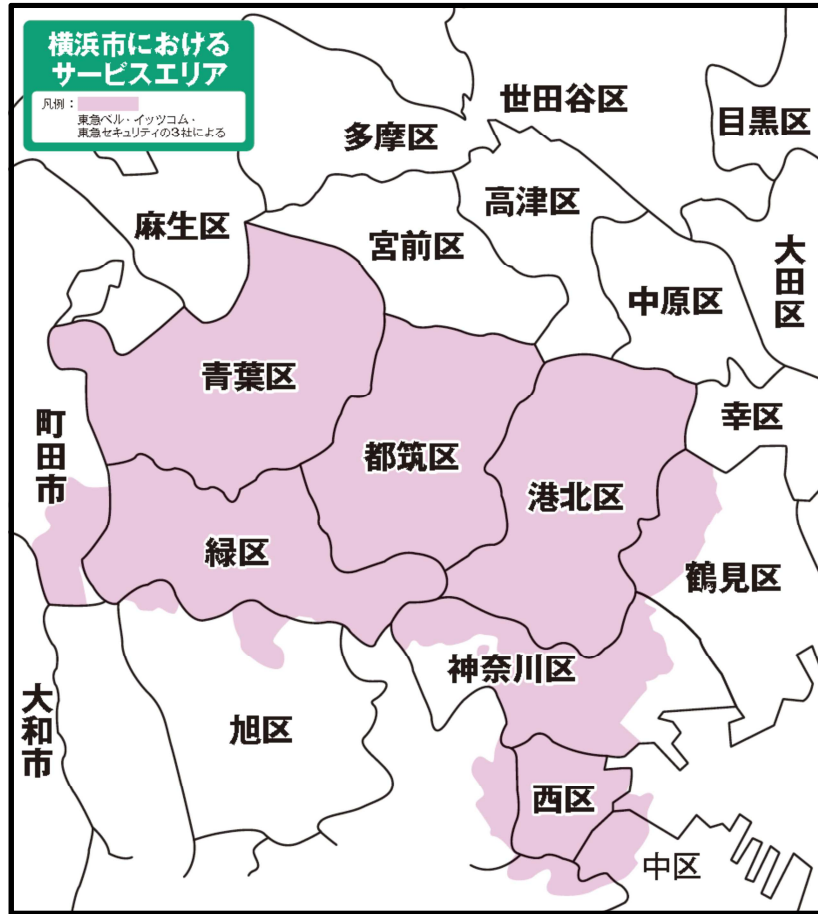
横浜市における
サービスエリア

凡例：
東急ベル・イッツコム・
東急セキュリティの3社による

世田谷区
目黒区
多摩区
高津区
麻生区
宮前区
大田区
中原区
青葉区
幸区
町田市
都筑区
港北区
緑区
鶴見区
神奈川区
大和市
旭区
西区
中区